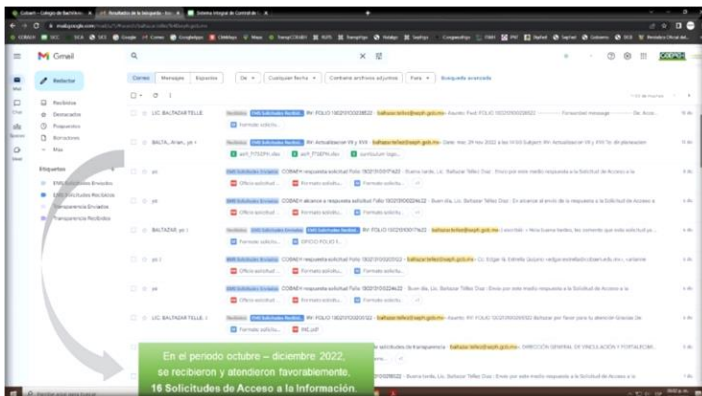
Gmail

Redactar

Recibidos
Destacados
Pospuestos
Enviados
Más

Etiquetas
EMS Solicitudes Enviadas
EMS Solicitudes Recibidas
Transparencia Enviados
Transparencia Recibidos

Correo  Mensajes  Espacios

De  Cualquier fecha  Contiene archivos adjuntos  Para  Búsqueda avanzada

LIC. BALTAZAR TELLE  RV: FOLIO 1

BALTA., Arian, yo

yo

yo

BALTAZAR, yo

yo

yo

LIC. BALTAZAR TELLE

En el periodo octubre – diciembre 2022, se recibieron y atendieron favorablemente, 16 Solicitudes de Acceso a la Información.